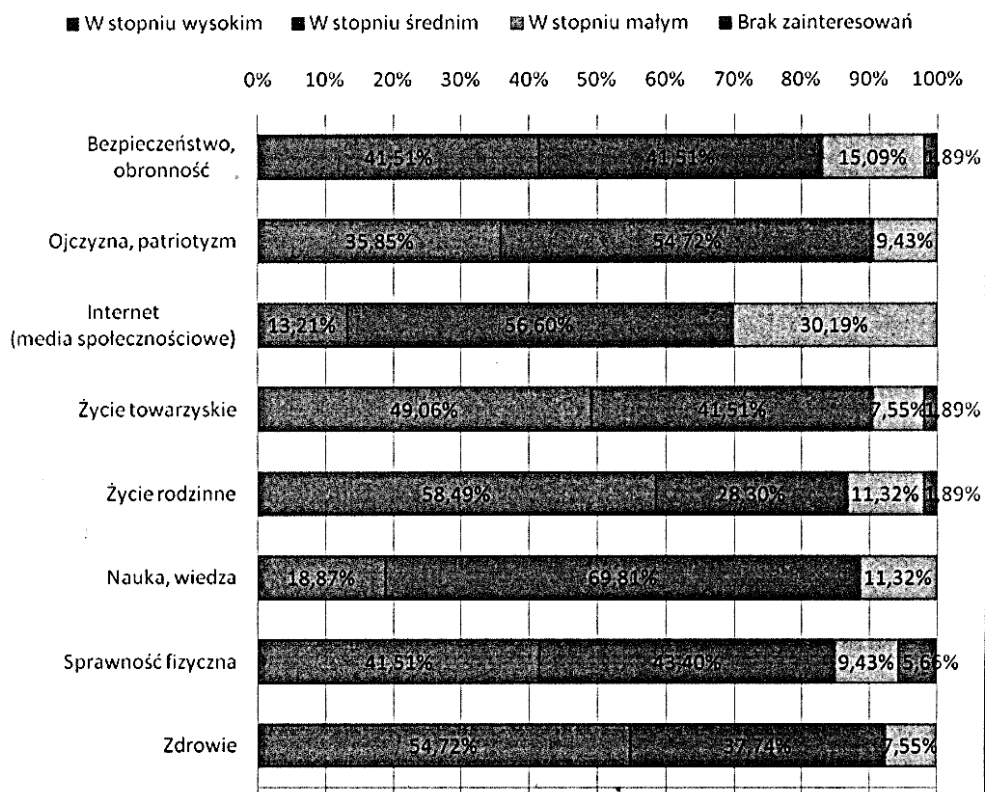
■ W stopniu wysokim ■ W stopniu średnim ▨ W stopniu małym ■ Brak zainteresowań

0% 10% 20% 30% 40% 50% 60% 70% 80% 90% 100%

Bezpieczeństwo, obronność 41,51% 41,51% 15,09% 1,89%

Ojczyzna, patriotyzm 35,85% 54,72% 9,43%

Internet (media społecznościowe) 13,21% 56,60% 30,19%

Życie towarzyskie 49,06% 41,51% 7,55% 1,89%

Życie rodzinne 58,49% 28,30% 11,32% 1,89%

Nauka, wiedza 18,87% 69,81% 11,32%

Sprawność fizyczna 41,51% 43,40% 9,43% 5,66%

Zdrowie 54,72% 37,74% 7,55%